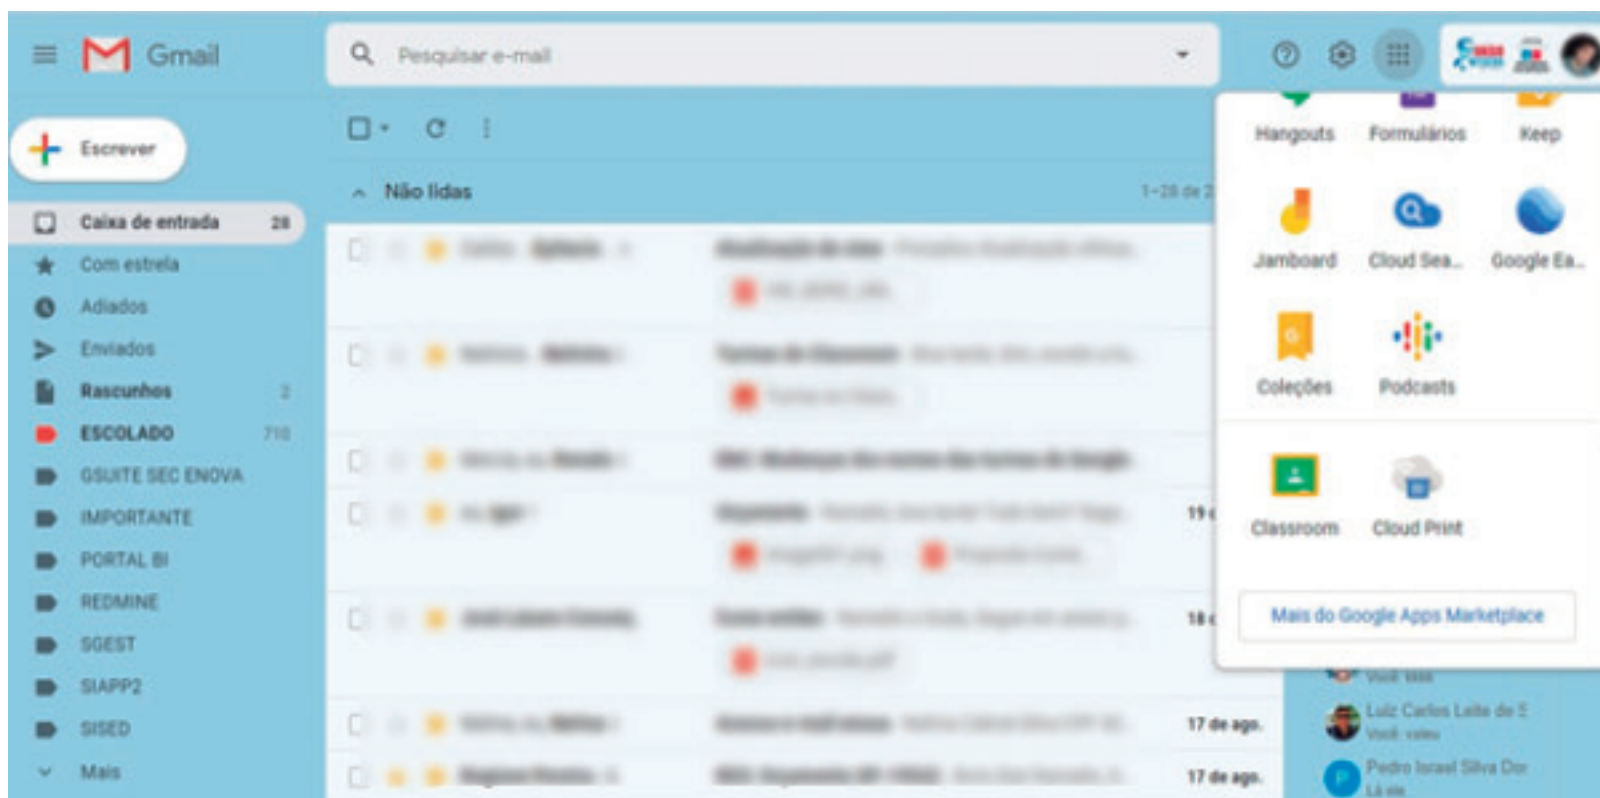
Gmail

Pesquisar e-mail

Escrever

Caixa de entrada 28
Com estrela
Adiados
Enviados
Rascunhos 2
ESCOLADO 710
GSUITE SEC ENOVA
IMPORTANTE
PORTAL BI
REDMINE
SGEST
SIAPP2
SISED
Mais

Não lidas

1–28 de 2

19
18
17 de ago.
17 de ago.

Hangouts
Formulários
Keep
Jamboard
Cloud Sea...
Google Ea...
Coleções
Podcasts
Classroom
Cloud Print

Mais do Google Apps Marketplace

Você: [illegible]
Luiz Carlos Leite de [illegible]
Você: valeu
Pedro Israel Silva Dor
Lá vai